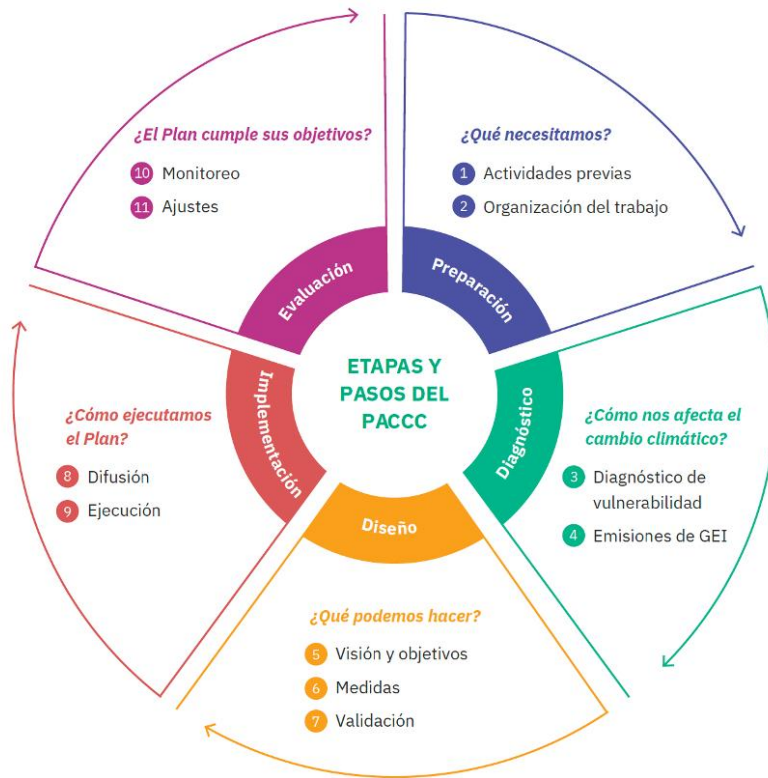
¿El Plan cumple sus objetivos?

10 Monitoreo
11 Ajustes

¿Qué necesitamos?

1 Actividades previas
2 Organización del trabajo

Evaluación

Preparación

ETAPAS Y PASOS DEL PACCC

Implementación

Diagnóstico

Diseño

¿Cómo ejecutamos el Plan?

8 Difusión
9 Ejecución

¿Cómo nos afecta el cambio climático?

3 Diagnóstico de vulnerabilidad
4 Emisiones de GEI

¿Qué podemos hacer?

5 Visión y objetivos
6 Medidas
7 Validación